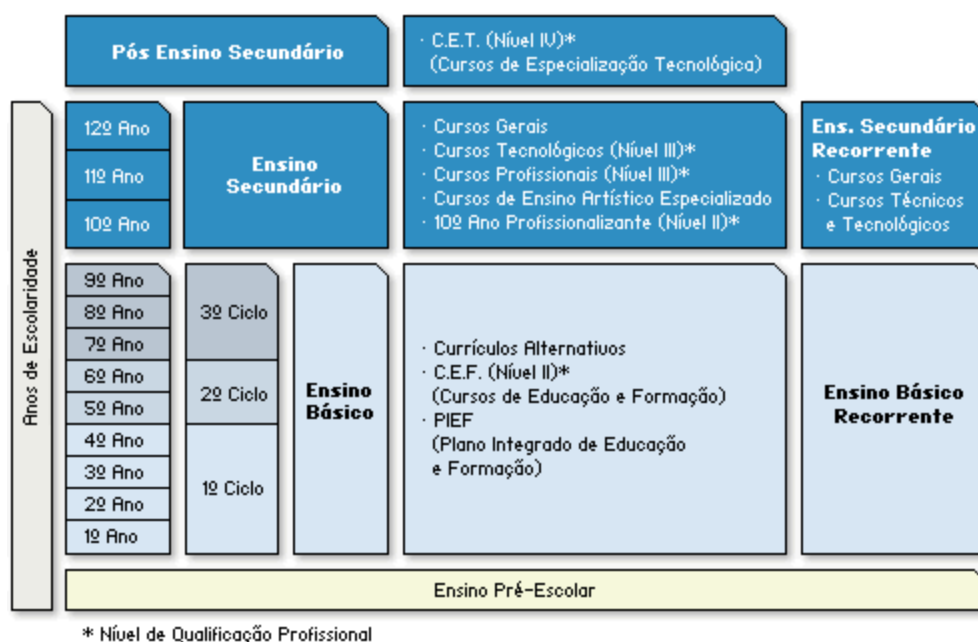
Pós Ensino Secundário

· C.E.T. (Nível IV)*
(Cursos de Especialização Tecnológica)

Anos de Escolaridade

12º Ano
11º Ano
10º Ano

Ensino Secundário

· Cursos Gerais
· Cursos Tecnológicos (Nível III)*
· Cursos Profissionais (Nível III)*
· Cursos de Ensino Artístico Especializado
· 10º Ano Profissionalizante (Nível II)*

Ens. Secundário Recorrente
· Cursos Gerais
· Cursos Técnicos e Tecnológicos

9º Ano
8º Ano
7º Ano
6º Ano
5º Ano
4º Ano
3º Ano
2º Ano
1º Ano

3º Ciclo
2º Ciclo
1º Ciclo

Ensino Básico

· Currículos Alternativos
· C.E.F. (Nível II)*
(Cursos de Educação e Formação)
· PIEF
(Plano Integrado de Educação e Formação)

Ensino Básico Recorrente

Ensino Pré-Escolar

* Nível de Qualificação Profissional